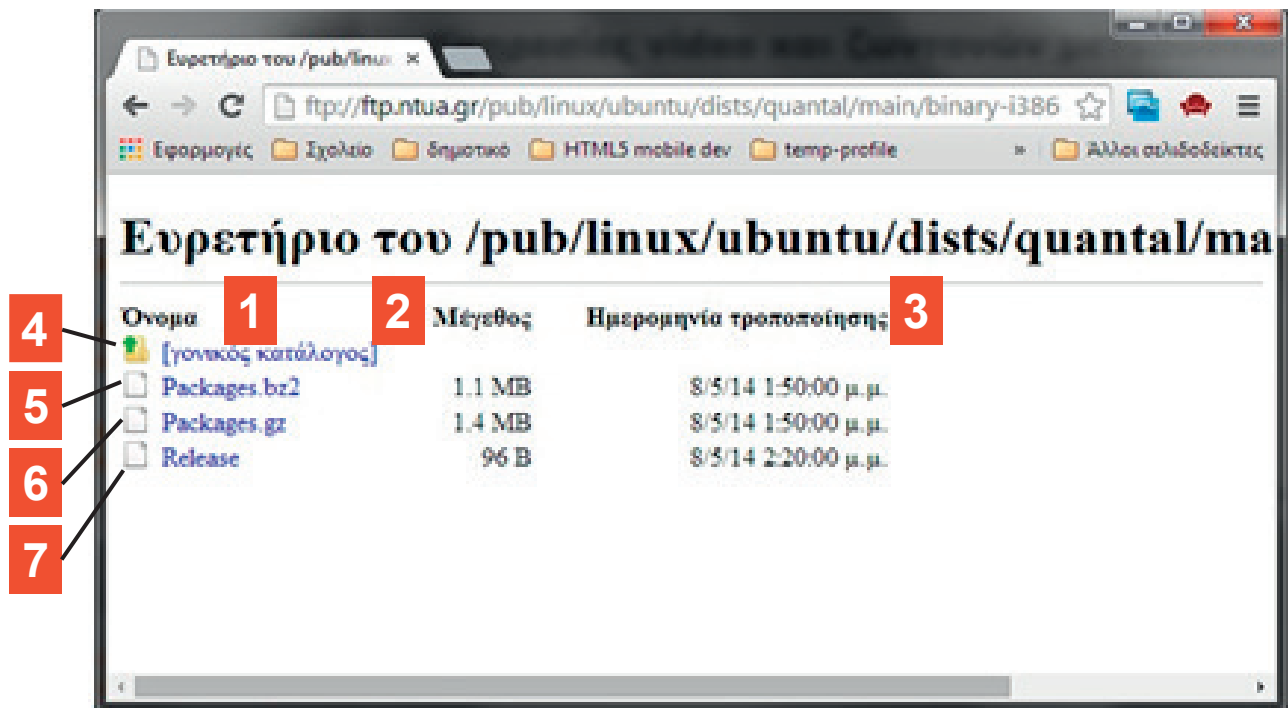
Ευρετήριο του /pub/linu ×

ftp://ftp.ntua.gr/pub/linux/ubuntu/dists/quantal/main/binary-i386

Εφαρμογές Σχολείο δημοτικό HTML5 mobile dev temp-profile » Άλλοι σελιδοδείκτες

Ευρετήριο του /pub/linux/ubuntu/dists/quantal/ma

| Όνομα | Μέγεθος | Ημερομηνία τροποποίησης |
|---|---|---|
| [γονικός κατάλογος] | | |
| Packages.bz2 | 1.1 MB | 8/5/14 1:50:00 μ.μ. |
| Packages.gz | 1.4 MB | 8/5/14 1:50:00 μ.μ. |
| Release | 96 B | 8/5/14 2:20:00 μ.μ. |

1 2 3 4 5 6 7